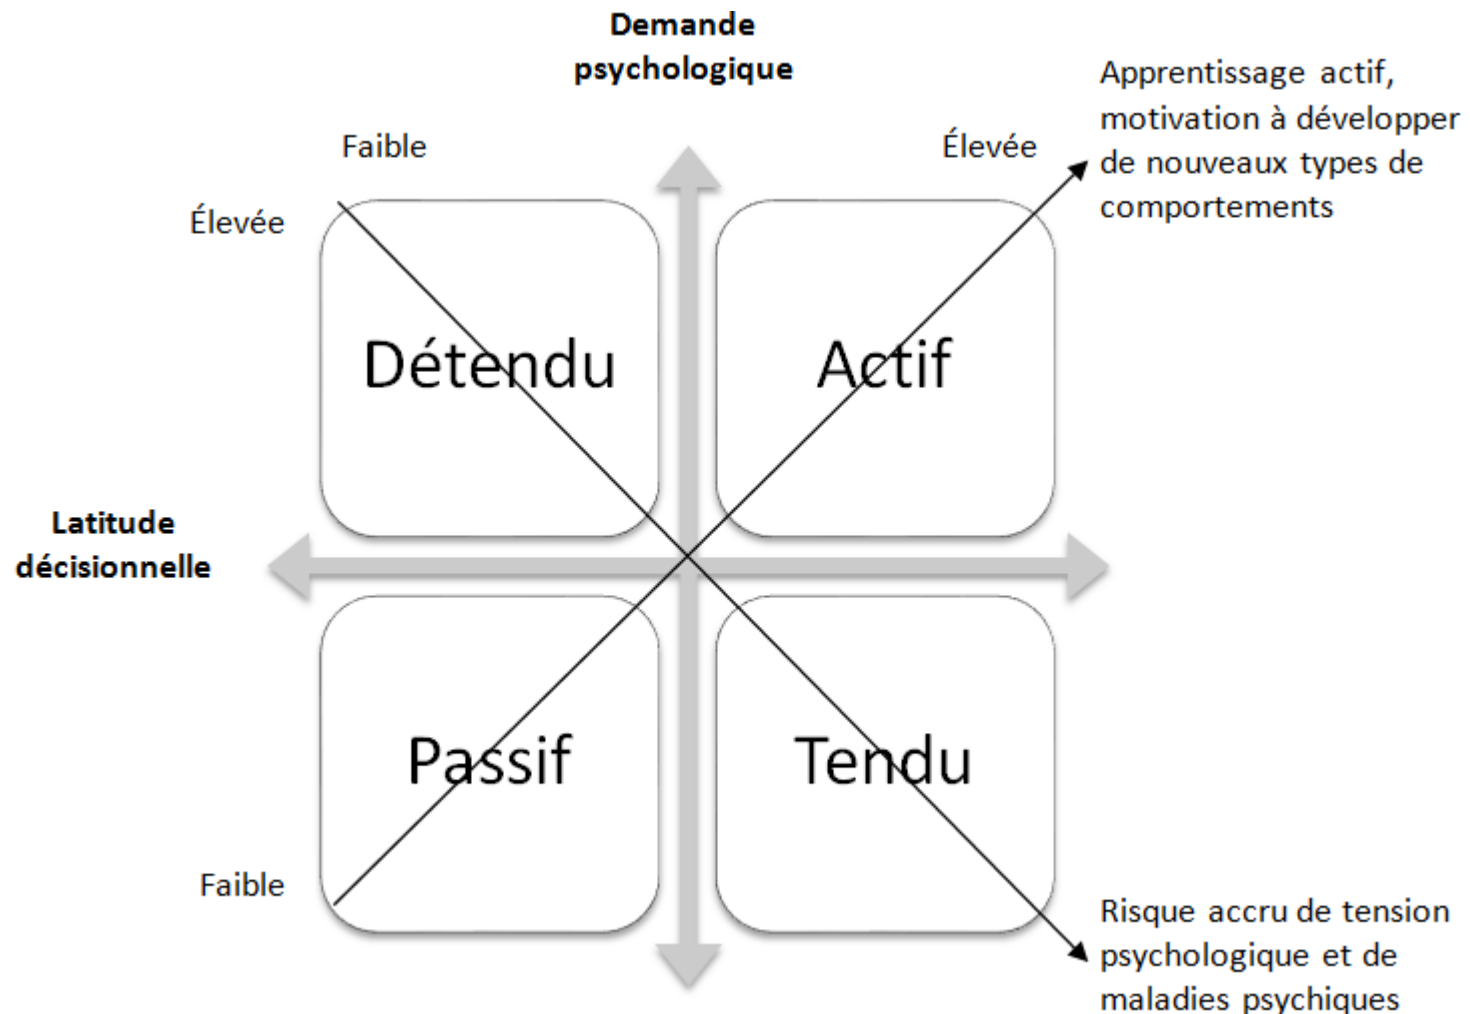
Demande psychologique

Faible

Élevée

Apprentissage actif, motivation à développer de nouveaux types de comportements

Élevée

Détendu

Actif

Latitude décisionnelle

Passif

Tendu

Faible

Risque accru de tension psychologique et de maladies psychiques